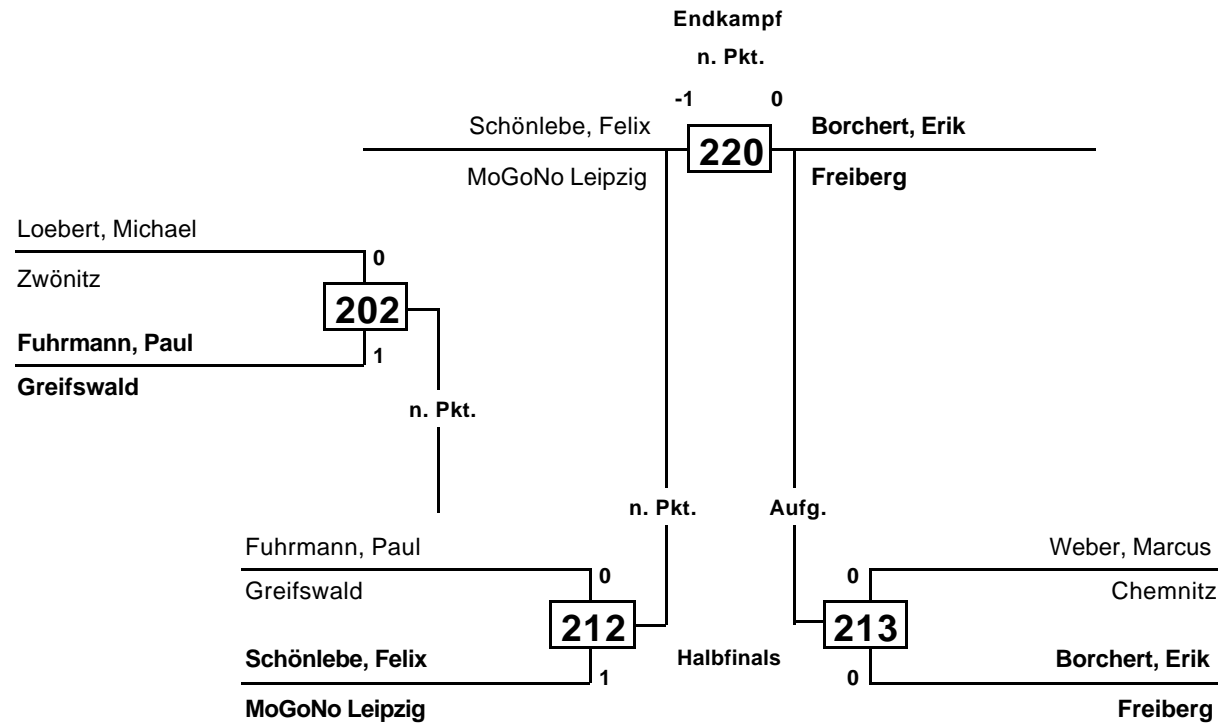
Endkampf
n. Pkt.
-1 0
Schönlebe, Felix
220
Borchert, Erik
MoGoNo Leipzig
Freiberg

Loebert, Michael
0
Zwönitz
202
Fuhrmann, Paul
1
Greifswald

n. Pkt.

n. Pkt.
Aufg.

Fuhrmann, Paul
0
Greifswald
212
Schönlebe, Felix
1
MoGoNo Leipzig

Halbfinals

Weber, Marcus
0
Chemnitz
213
Borchert, Erik
0
Freiberg